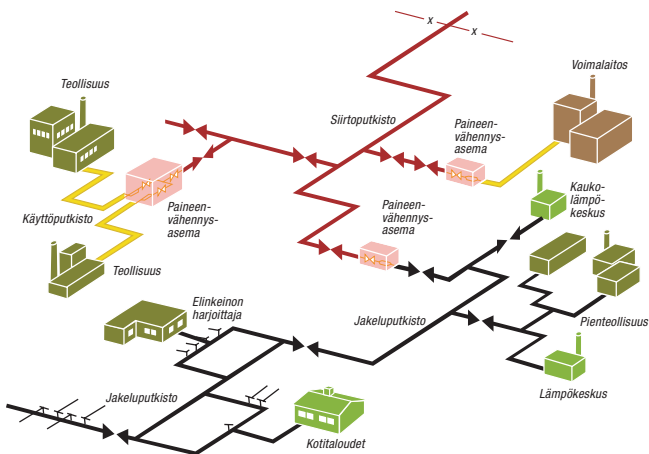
x
x
Teollisuus
Voimalaitos
Siirtoputkisto
Paineen-vähennys-asema
Paineen-vähennys-asema
Käyttöputkisto
Kauko-lämpö-keskus
Paineen-vähennys-asema
Teollisuus
Elinkeinon harjoittaja
Jakeluputkisto
Pienteollisuus
Lämpökeskus
Jakeluputkisto
Kotitaloudet